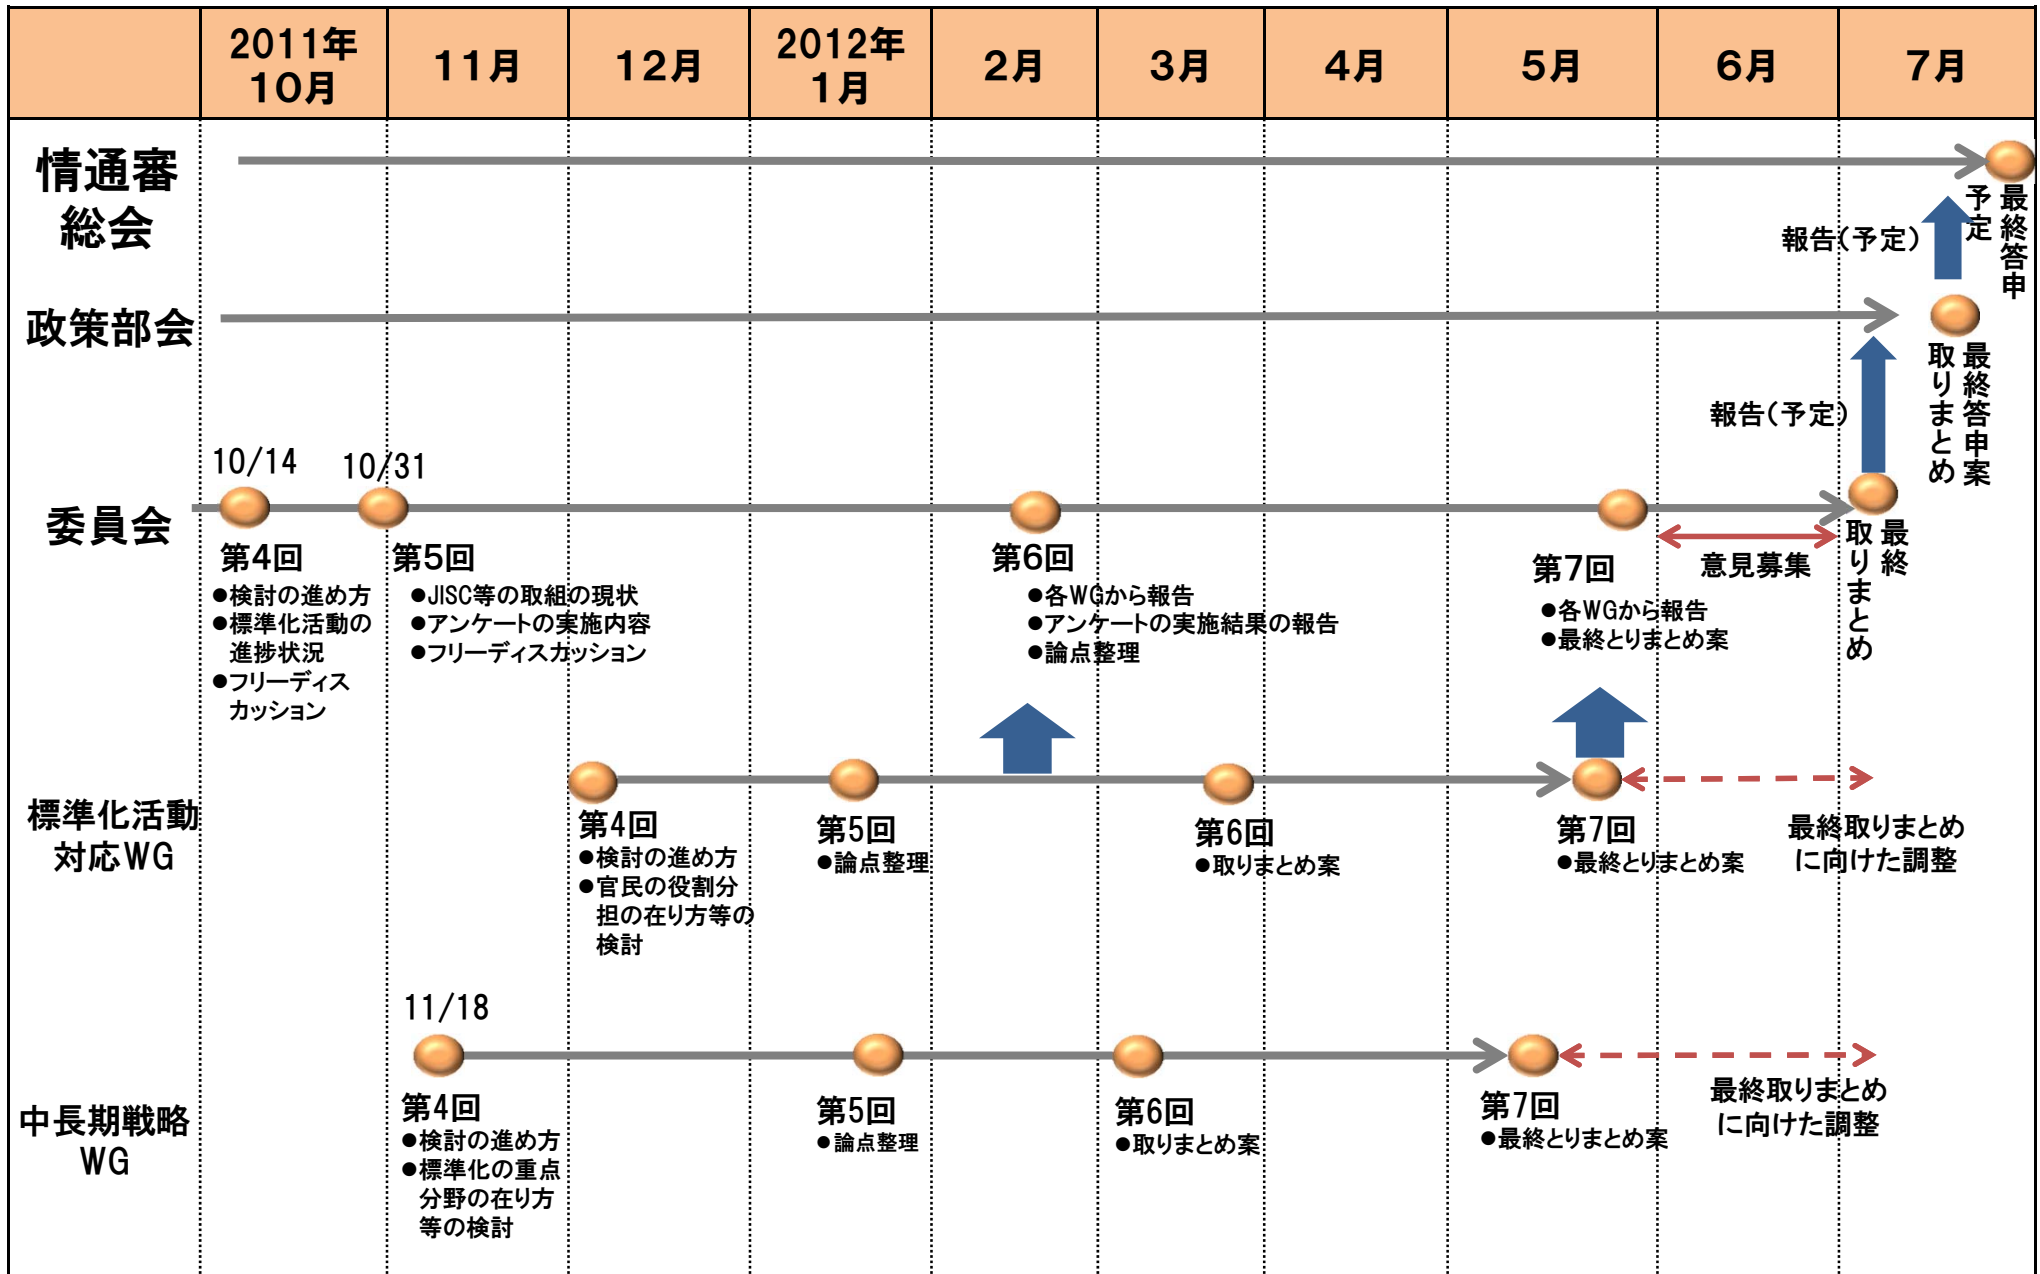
| | 2011年 10月 | 11月 | 12月 | 2012年 1月 | 2月 | 3月 | 4月 | 5月 | 6月 | 7月 |
|---|---|---|---|---|---|---|---|---|---|---|

情通審総会

最終答申予定

報告(予定)

政策部会

最終答申案取りまとめ

報告(予定)

委員会

10/14

第4回
●検討の進め方
●標準化活動の進捗状況
●フリーディスカッション

10/31

第5回
●JISC等の取組の現状
●アンケートの実施内容
●フリーディスカッション

第6回
●各WGから報告
●アンケートの実施結果の報告
●論点整理

第7回
●各WGから報告
●最終とりまとめ案

意見募集

最終取りまとめ

標準化活動対応WG

第4回
●検討の進め方
●官民の役割分担の在り方等の検討

第5回
●論点整理

第6回
●取りまとめ案

第7回
●最終とりまとめ案

最終取りまとめに向けた調整

中長期戦略WG

11/18

第4回
●検討の進め方
●標準化の重点分野の在り方等の検討

第5回
●論点整理

第6回
●取りまとめ案

第7回
●最終とりまとめ案

最終取りまとめに向けた調整